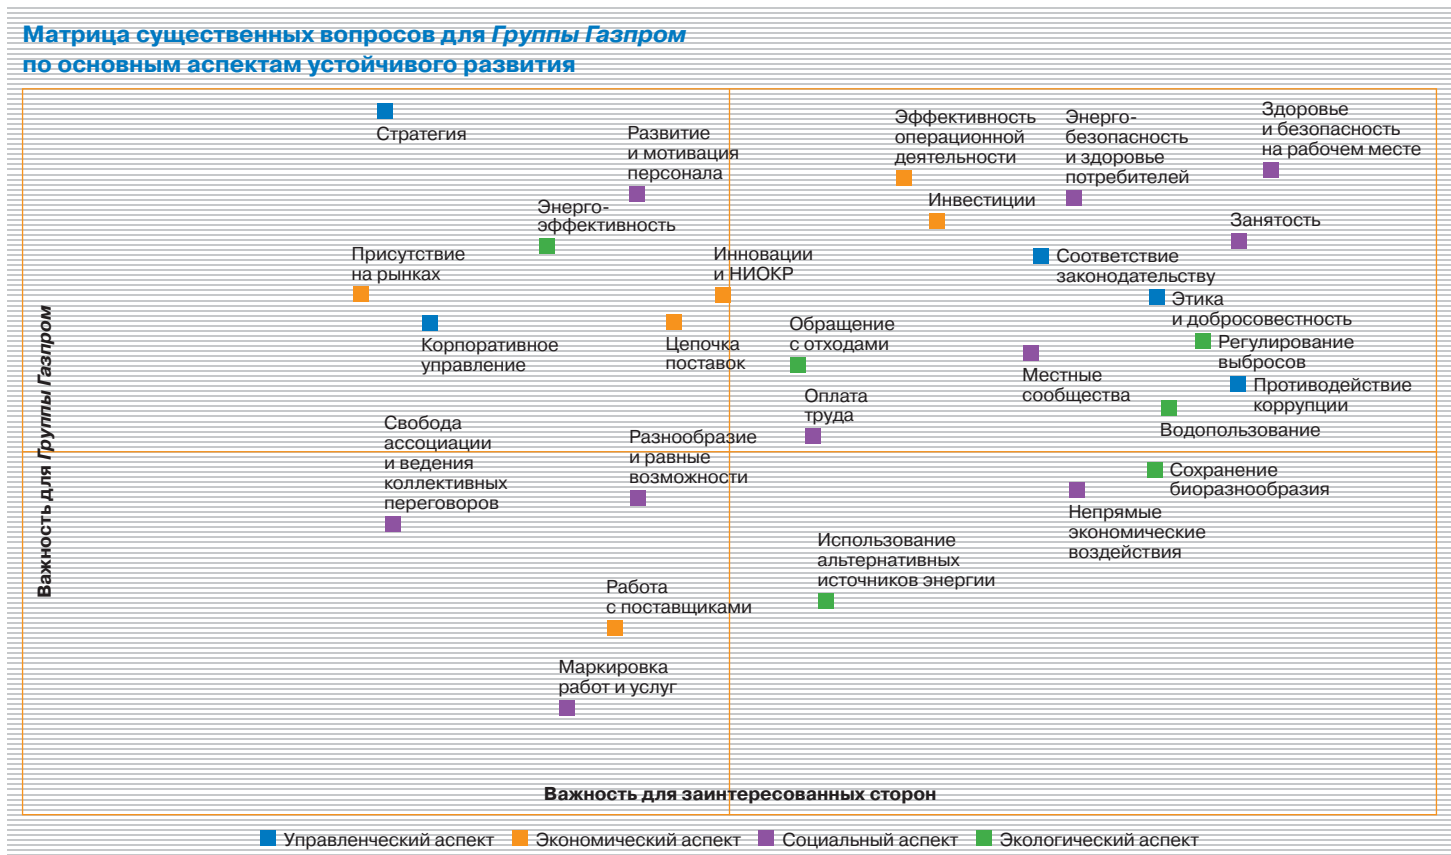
Матрица существенных вопросов для Группы Газпром
по основным аспектам устойчивого развития

Стратегия

Развитие и мотивация персонала

Эффективность операционной деятельности

Энергобезопасность и здоровье потребителей

Здоровье и безопасность на рабочем месте

Энергоэффективность

Инвестиции

Занятость

Присутствие на рынках

Инновации и НИОКР

Соответствие законодательству

Этика и добросовестность

Корпоративное управление

Цепочка поставок

Обращение с отходами

Регулирование выбросов

Местные сообщества

Противодействие коррупции

Оплата труда

Водопользование

Свобода ассоциации и ведения коллективных переговоров

Разнообразие и равные возможности

Сохранение биоразнообразия

Непрямые экономические воздействия

Использование альтернативных источников энергии

Работа с поставщиками

Маркировка работ и услуг

Важность для Группы Газпром

Важность для заинтересованных сторон

Управленческий аспект
Экономический аспект
Социальный аспект
Экологический аспект